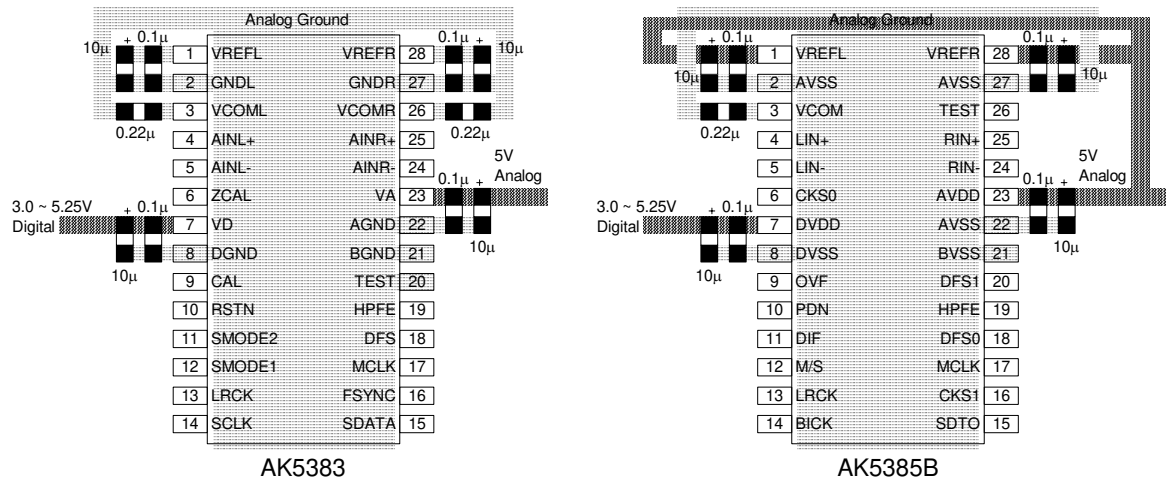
Analog Ground

10μ + 0.1μ
1 VREFL VREFR 28
0.1μ + 10μ
2 GNDL GNDR 27
3 VCOML VCOMR 26
0.22μ 0.22μ
4 AINL+ AINR+ 25
5 AINL- AINR- 24
5V Analog
6 ZCAL VA 23
0.1μ +
3.0 ~ 5.25V Digital
+ 0.1μ
7 VD AGND 22
8 DGND BGND 21
10μ
10μ
9 CAL TEST 20
10 RSTN HPFE 19
11 SMODE2 DFS 18
12 SMODE1 MCLK 17
13 LRCK FSYNC 16
14 SCLK SDATA 15

AK5383

Analog Ground

+ 0.1μ
1 VREFL VREFR 28
0.1μ +
10μ
2 AVSS AVSS 27
10μ
3 VCOM TEST 26
0.22μ
4 LIN+ RIN+ 25
5 LIN- RIN- 24
5V Analog
6 CKS0 AVDD 23
0.1μ +
3.0 ~ 5.25V Digital
+ 0.1μ
7 DVDD AVSS 22
8 DVSS BVSS 21
10μ
10μ
9 OVF DFS1 20
10 PDN HPFE 19
11 DIF DFS0 18
12 M/S MCLK 17
13 LRCK CKS1 16
14 BICK SDTO 15

AK5385B